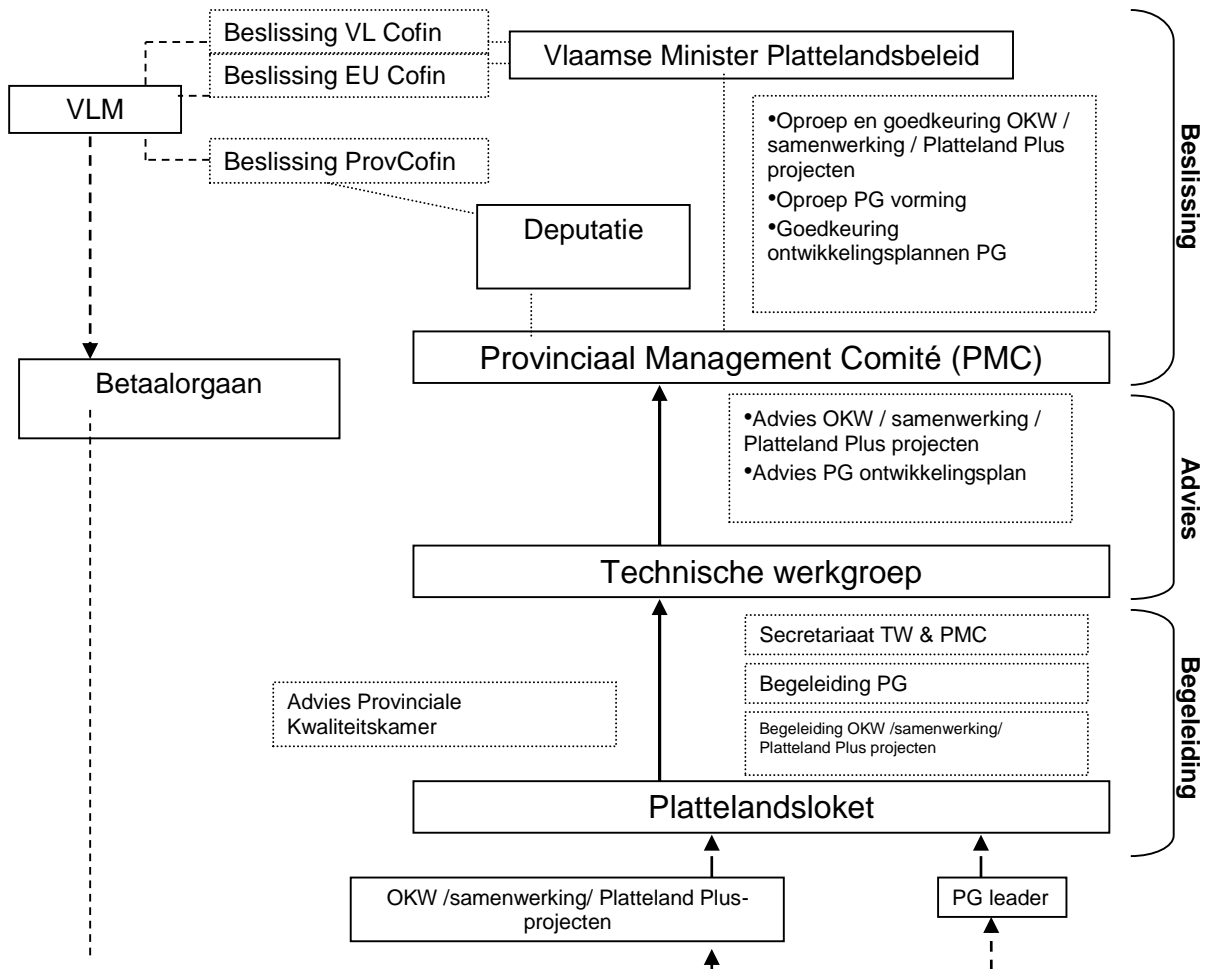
Beslissing VL Cofin

Beslissing EU Cofin

Vlaamse Minister Plattelandsbeleid

VLM

Beslissing ProvCofin

•Oproep en goedkeuring OKW / samenwerking / Platteland Plus projecten
•Oproep PG vorming
•Goedkeuring ontwikkelingsplannen PG

Deputatie

Beslissing

Betaalorgaan

Provinciaal Management Comité (PMC)

•Advies OKW / samenwerking / Platteland Plus projecten
•Advies PG ontwikkelingsplan

Advies

Technische werkgroep

Secretariaat TW & PMC

Begeleiding PG

Begeleiding OKW /samenwerking/ Platteland Plus projecten

Advies Provinciale Kwaliteitskamer

Begeleiding

Plattelandsloket

OKW /samenwerking/ Platteland Plus-projecten

PG leader